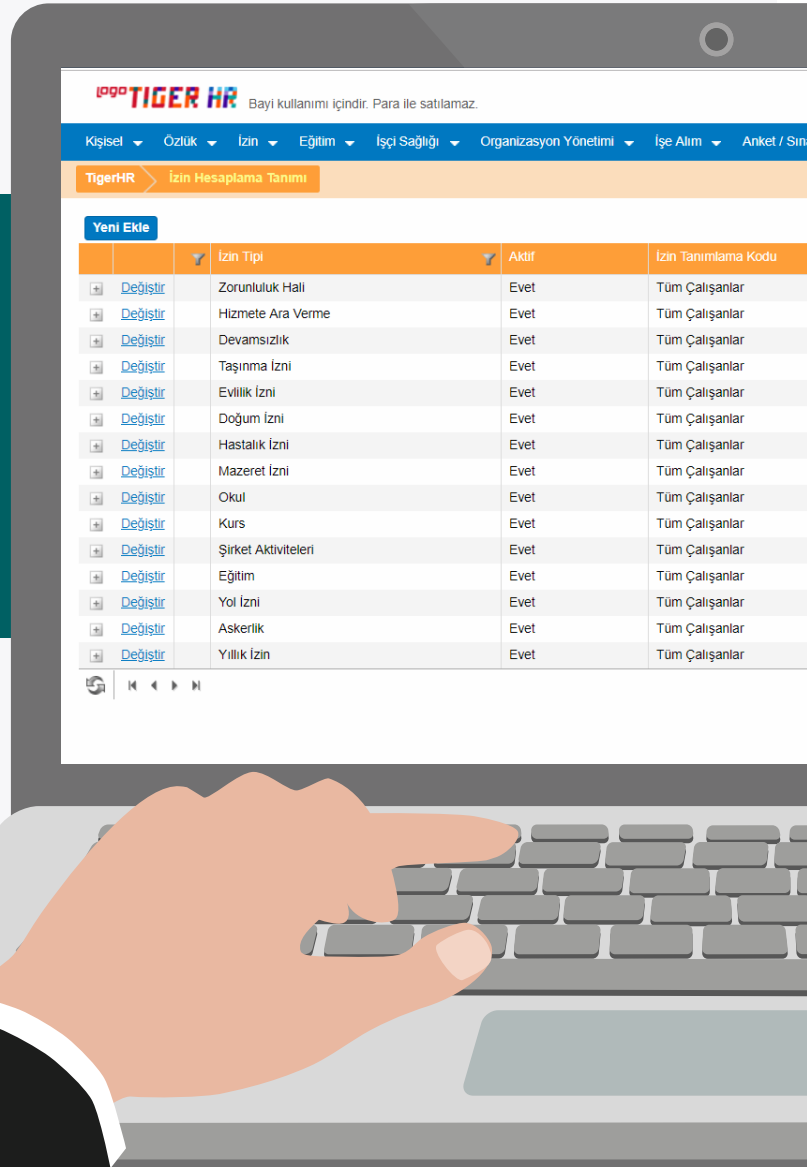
logo TIGER HR Bayi kullanımı içindir. Para ile satılamaz.

Kişisel Özlük İzin Eğitim İşçi Sağlığı Organizasyon Yönetimi İşe Alım Anket / Sına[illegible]

TigerHR İzin Hesaplama Tanımı

Yeni Ekle

| | | İzin Tipi | Aktif | İzin Tanımlama Kodu |
|---|---|---|---|---|
| | Değiştir | Zorunluluk Hali | Evet | Tüm Çalışanlar |
| | Değiştir | Hizmete Ara Verme | Evet | Tüm Çalışanlar |
| | Değiştir | Devamsızlık | Evet | Tüm Çalışanlar |
| | Değiştir | Taşınma İzni | Evet | Tüm Çalışanlar |
| | Değiştir | Evlilik İzni | Evet | Tüm Çalışanlar |
| | Değiştir | Doğum İzni | Evet | Tüm Çalışanlar |
| | Değiştir | Hastalık İzni | Evet | Tüm Çalışanlar |
| | Değiştir | Mazeret İzni | Evet | Tüm Çalışanlar |
| | Değiştir | Okul | Evet | Tüm Çalışanlar |
| | Değiştir | Kurs | Evet | Tüm Çalışanlar |
| | Değiştir | Şirket Aktiviteleri | Evet | Tüm Çalışanlar |
| | Değiştir | Eğitim | Evet | Tüm Çalışanlar |
| | Değiştir | Yol İzni | Evet | Tüm Çalışanlar |
| | Değiştir | Askerlik | Evet | Tüm Çalışanlar |
| | Değiştir | Yıllık İzin | Evet | Tüm Çalışanlar |